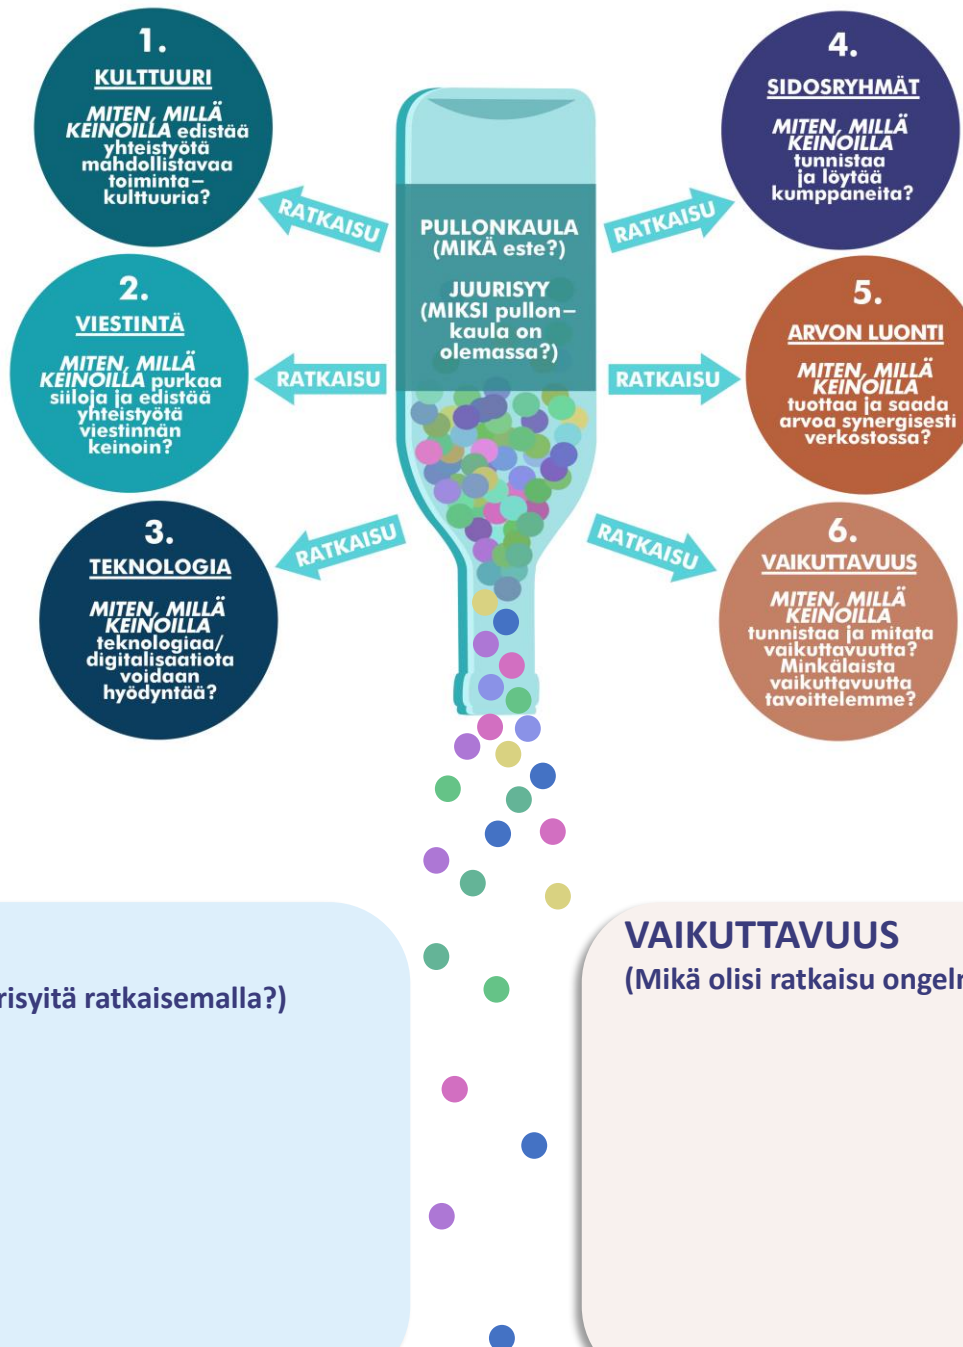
1.
KULTTUURI
MITEN, MILLÄ KEINOILLA edistää yhteistyötä mahdollistavaa toiminta–kulttuuria?

2.
VIESTINTÄ
MITEN, MILLÄ KEINOILLA purkaa siiloja ja edistää yhteistyötä viestinnän keinoin?

3.
TEKNOLOGIA
MITEN, MILLÄ KEINOILLA teknologiaa/ digitalisaatiota voidaan hyödyntää?

RATKAISU
RATKAISU
RATKAISU

PULLONKAULA (MIKÄ este?)
JUURISYY (MIKSI pullon–kaula on olemassa?)

RATKAISU
RATKAISU
RATKAISU

4.
SIDOSRYHMÄT
MITEN, MILLÄ KEINOILLA tunnistaa ja löytää kumppaneita?

5.
ARVON LUONTI
MITEN, MILLÄ KEINOILLA tuottaa ja saada arvoa synergisesti verkostossa?

6.
VAIKUTTAVUUS
MITEN, MILLÄ KEINOILLA tunnistaa ja mitata vaikuttavuutta? Minkälaista vaikuttavuutta tavoittelemme?

risyitä ratkaisemalla?)

VAIKUTTAVUUS
(Mikä olisi ratkaisu ongel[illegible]